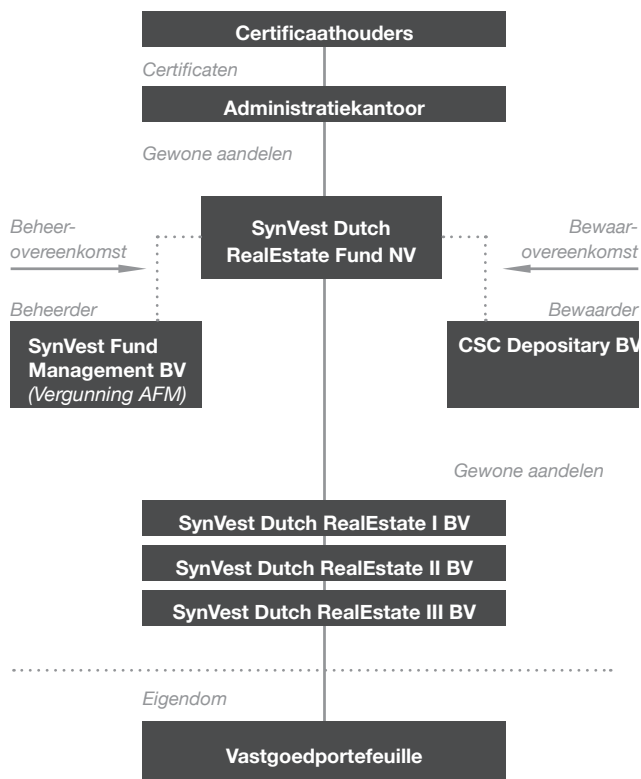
Certificaathouders

Certificaten

Administratiekantoor

Gewone aandelen

Beheerovereenkomst

SynVest Dutch RealEstate Fund NV

Bewaarovereenkomst

Beheerder

SynVest Fund Management BV (Vergunning AFM)

Bewaarder

CSC Depositary BV

Gewone aandelen

SynVest Dutch RealEstate I BV

SynVest Dutch RealEstate II BV

SynVest Dutch RealEstate III BV

Eigendom

Vastgoedportefeuille